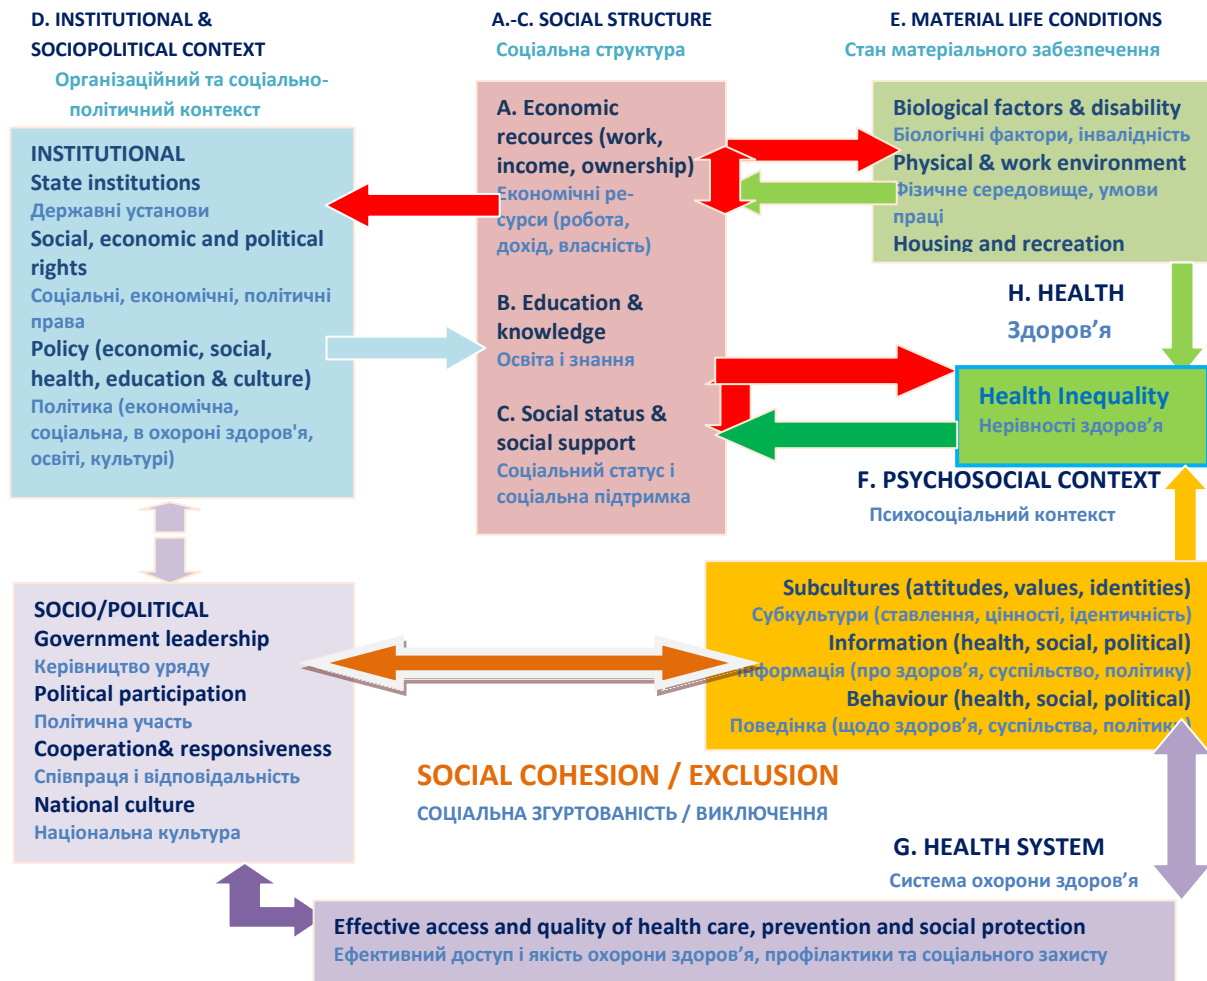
D. INSTITUTIONAL & SOCIOPOLITICAL CONTEXT
Організаційний та соціально-політичний контекст

A.-C. SOCIAL STRUCTURE
Соціальна структура

E. MATERIAL LIFE CONDITIONS
Стан матеріального забезпечення

INSTITUTIONAL
State institutions
Державні установи
Social, economic and political rights
Соціальні, економічні, політичні права
Policy (economic, social, health, education & culture)
Політика (економічна, соціальна, в охороні здоров'я, освіті, культурі)

A. Economic recources (work, income, ownership)
Економічні ресурси (робота, дохід, власність)

B. Education & knowledge
Освіта і знання

C. Social status & social support
Соціальний статус і соціальна підтримка

Biological factors & disability
Біологічні фактори, інвалідність
Physical & work environment
Фізичне середовище, умови праці
Housing and recreation

H. HEALTH
Здоров'я

Health Inequality
Нерівності здоров'я

F. PSYCHOSOCIAL CONTEXT
Психосоціальний контекст

SOCIO/POLITICAL
Government leadership
Керівництво уряду
Political participation
Політична участь
Cooperation& responsiveness
Співпраця і відповідальність
National culture
Національна культура

Subcultures (attitudes, values, identities)
Субкультури (ставлення, цінності, ідентичність)
Information (health, social, political)
Інформація (про здоров'я, суспільство, політику)
Behaviour (health, social, political)
Поведінка (щодо здоров'я, суспільства, політики)

SOCIAL COHESION / EXCLUSION
СОЦІАЛЬНА ЗГУРТОВАНІСТЬ / ВИКЛЮЧЕННЯ

G. HEALTH SYSTEM
Система охорони здоров'я

Effective access and quality of health care, prevention and social protection
Ефективний доступ і якість охорони здоров'я, профілактики та соціального захисту